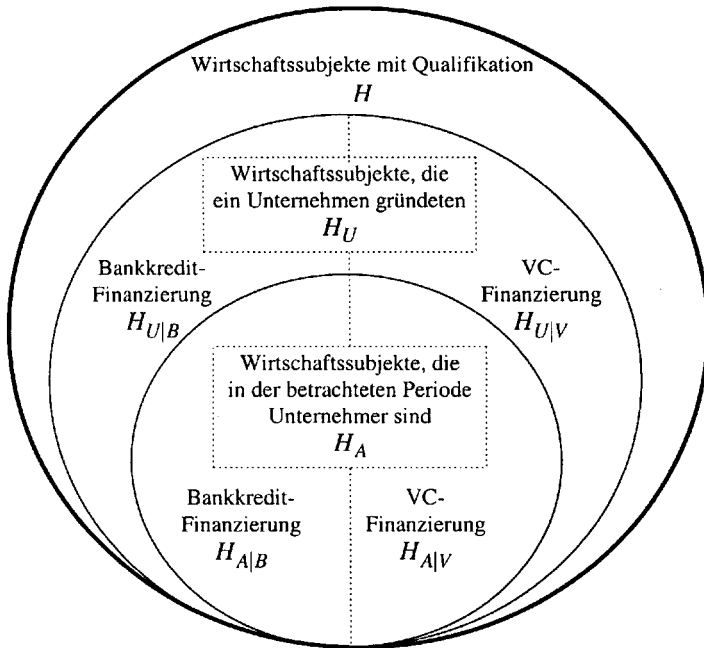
Wirtschaftssubjekte mit Qualifikation
$H$

Wirtschaftssubjekte, die ein Unternehmen gründeten
$H_U$

Bankkredit-Finanzierung
$H_{U|B}$

VC-Finanzierung
$H_{U|V}$

Wirtschaftssubjekte, die in der betrachteten Periode Unternehmer sind
$H_A$

Bankkredit-Finanzierung
$H_{A|B}$

VC-Finanzierung
$H_{A|V}$